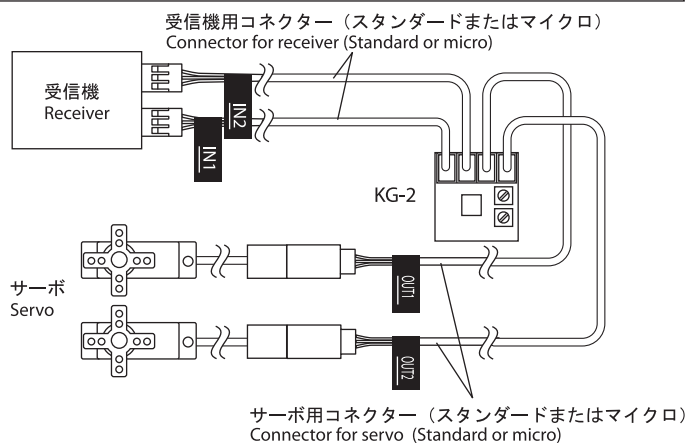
受信機用コネクター（スタンダードまたはマイクロ）
Connector for receiver (Standard or micro)

受信機
Receiver

IN2

IN1

KG-2

サーボ
Servo

OUT1

OUT2

サーボ用コネクター（スタンダードまたはマイクロ）
Connector for servo (Standard or micro)